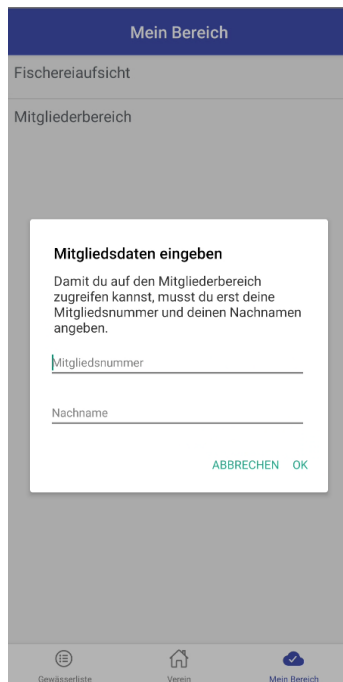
Mein Bereich

Fischereiaufsicht

Mitgliederbereich

Mitgliedsdaten eingeben

Damit du auf den Mitgliederbereich zugreifen kannst, musst du erst deine Mitgliedsnummer und deinen Nachnamen angeben.

Mitgliedsnummer

Nachname

ABBRECHEN OK

Gewässerliste Verein Mein Bereich